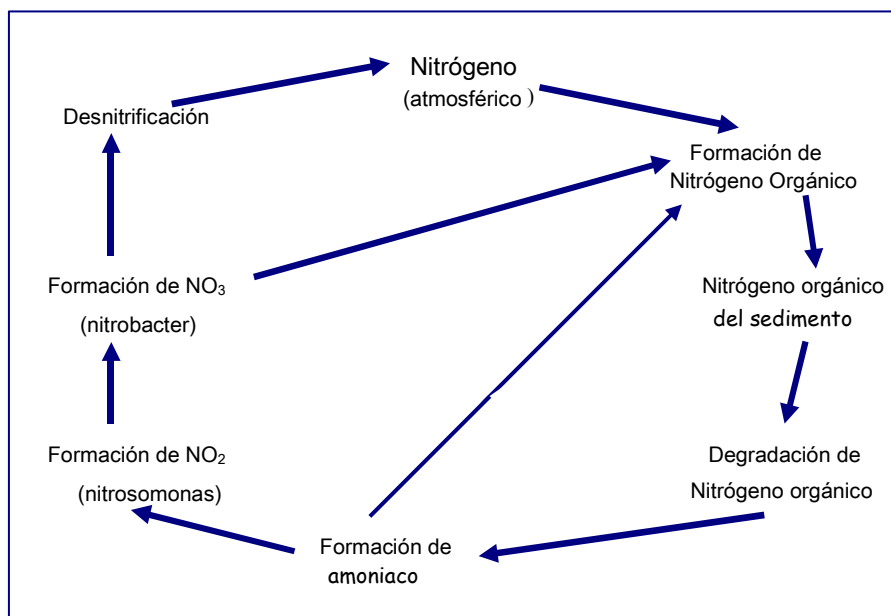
Nitrógeno
(atmosférico )

Formación de
Nitrógeno Orgánico

Nitrógeno orgánico
del sedimento

Degradación de
Nitrógeno orgánico

Formación de
amoniaco

Formación de $NO_2$
(nitrosomonas)

Formación de $NO_3$
(nitrobacter)

Desnitrificación